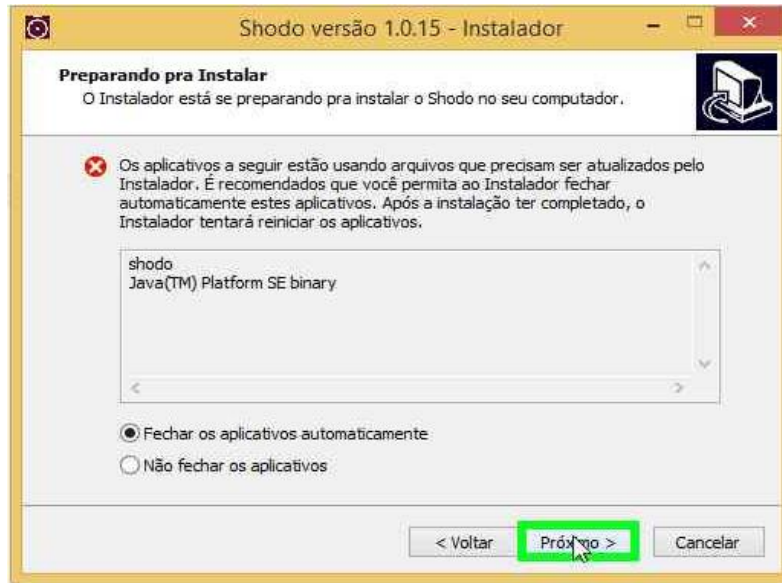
Shodo versão 1.0.15 - Instalador

Preparando pra Instalar
O Instalador está se preparando pra instalar o Shodo no seu computador.

Os aplicativos a seguir estão usando arquivos que precisam ser atualizados pelo Instalador. É recomendados que você permita ao Instalador fechar automaticamente estes aplicativos. Após a instalação ter completado, o Instalador tentará reiniciar os aplicativos.

shodo
Java(TM) Platform SE binary

Fechar os aplicativos automaticamente
Não fechar os aplicativos

< Voltar
Próx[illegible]o >
Cancelar